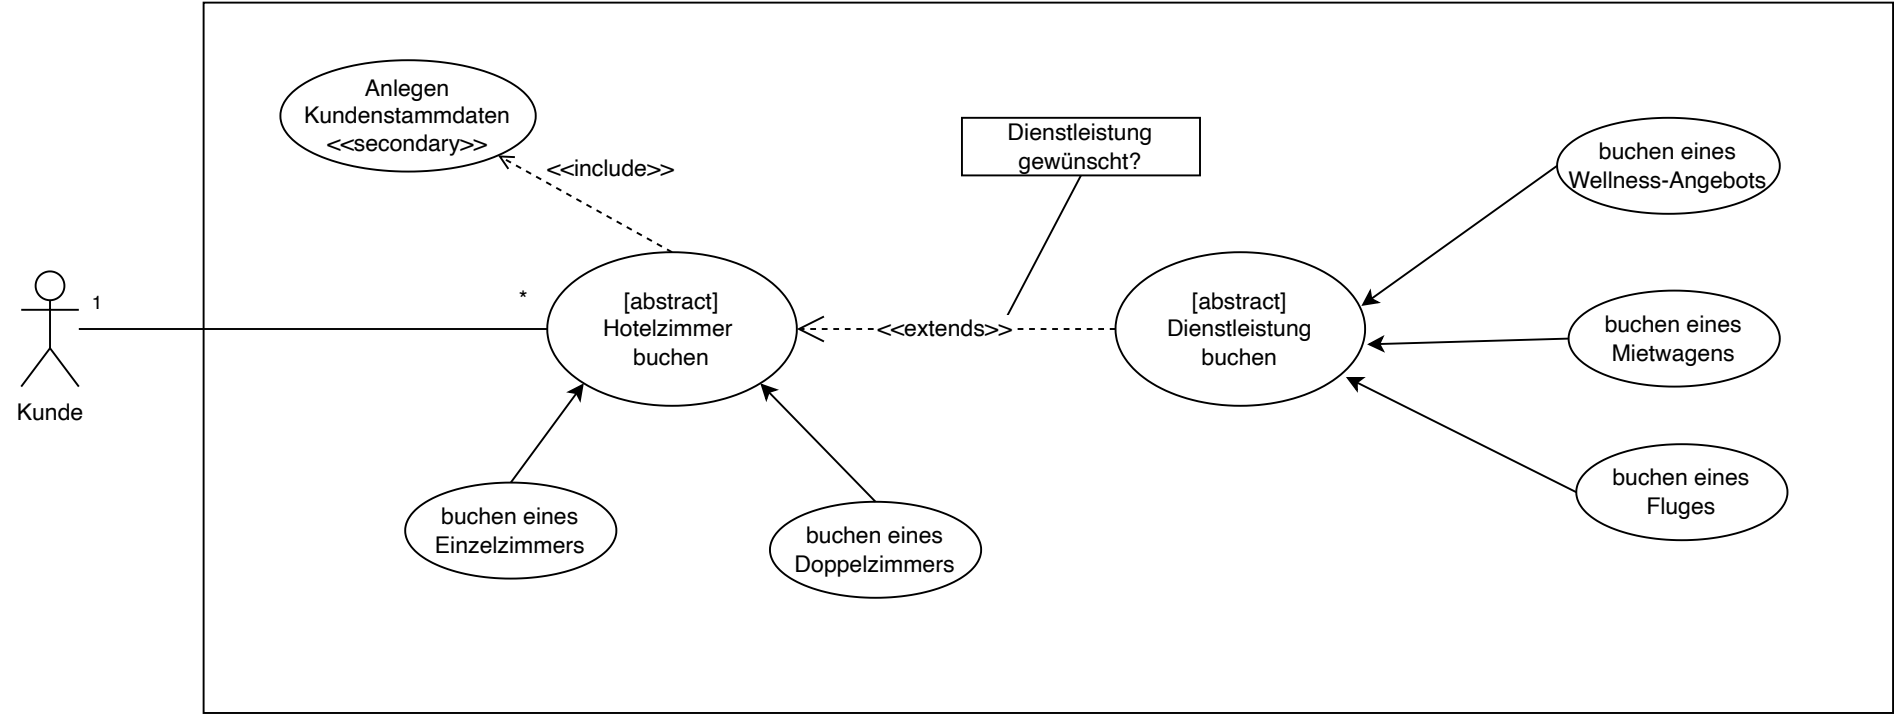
Anlegen Kundenstammdaten <<secondary>>

<<include>>

Dienstleistung gewünscht?

buchen eines Wellness-Angebots

1

*

[abstract] Hotelzimmer buchen

<<extends>>

[abstract] Dienstleistung buchen

buchen eines Mietwagens

Kunde

buchen eines Fluges

buchen eines Einzelzimmers

buchen eines Doppelzimmers